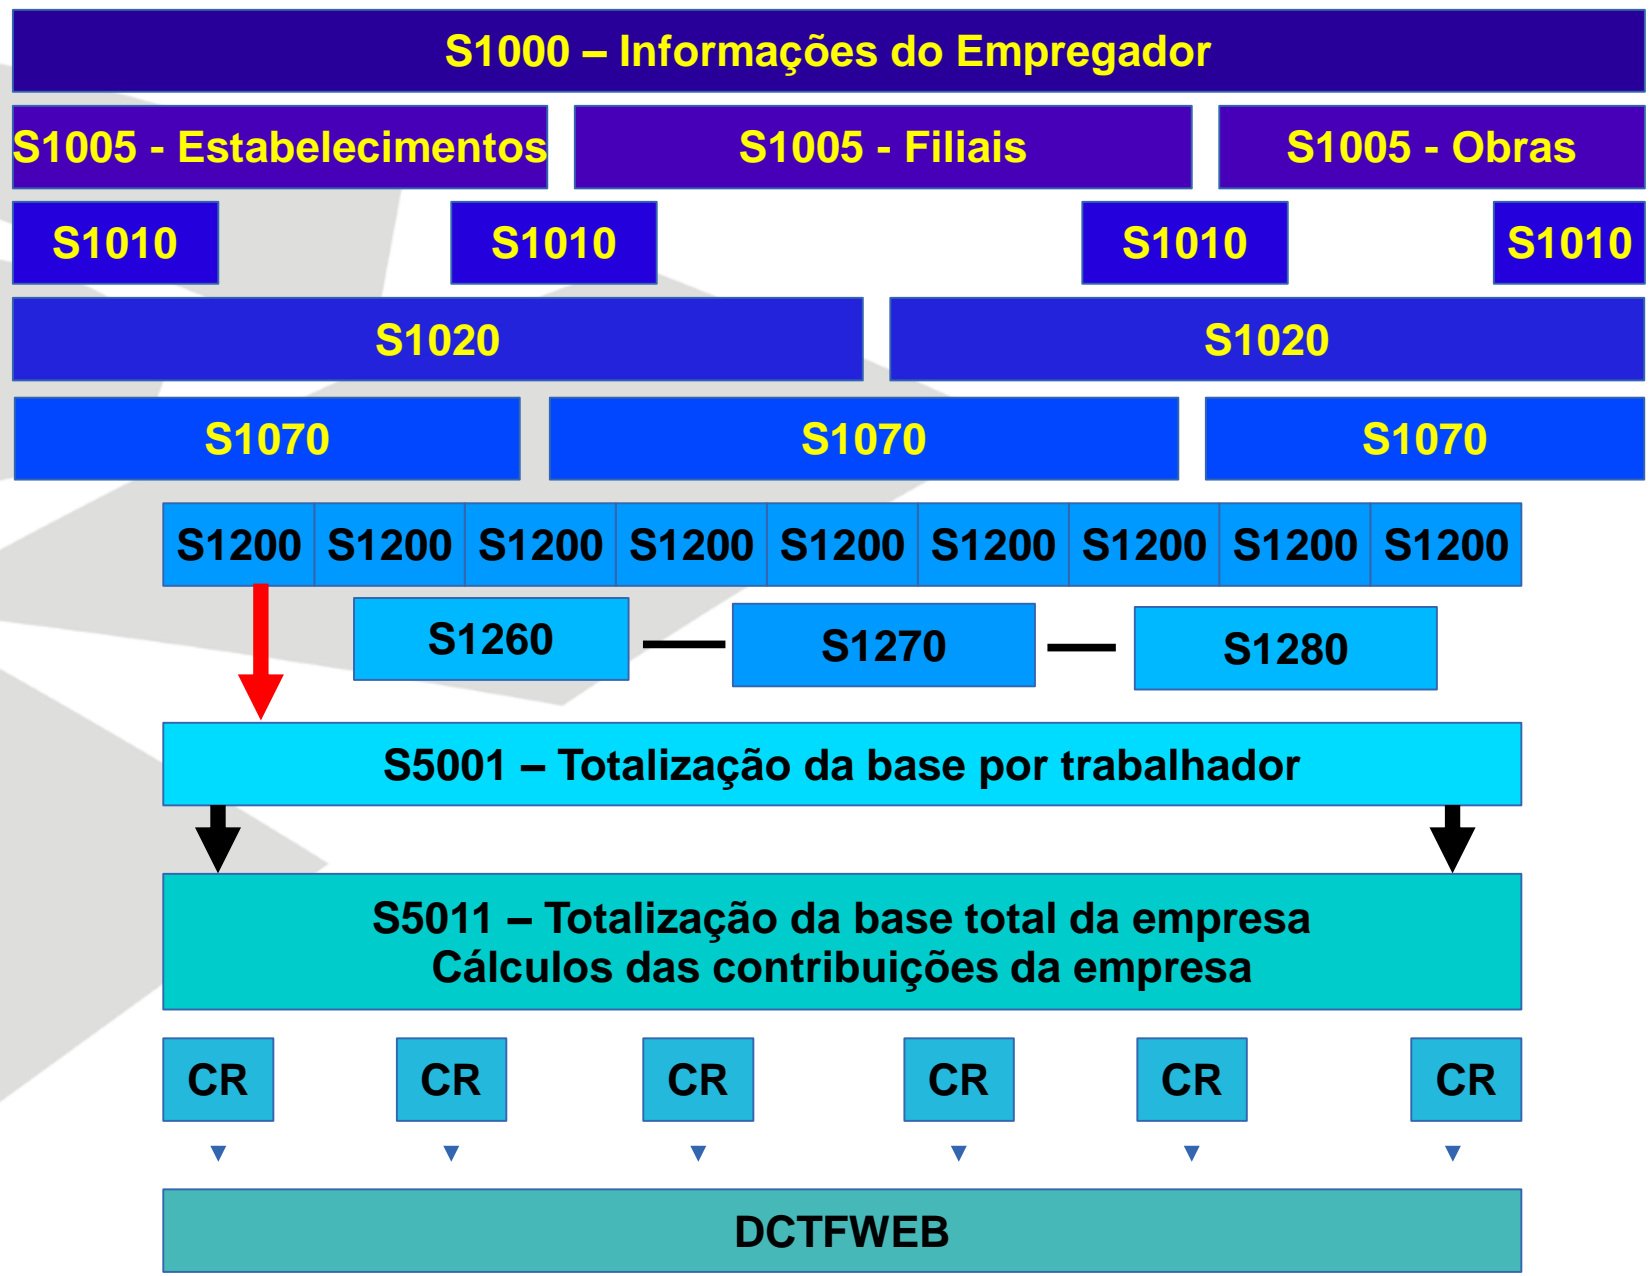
S1000 – Informações do Empregador

S1005 - Estabelecimentos

S1005 - Filiais

S1005 - Obras

S1010

S1010

S1010

S1010

S1020

S1020

S1070

S1070

S1070

S1200 S1200 S1200 S1200 S1200 S1200 S1200 S1200 S1200

S1260

S1270

S1280

S5001 – Totalização da base por trabalhador

S5011 – Totalização da base total da empresa
Cálculos das contribuições da empresa

CR

CR

CR

CR

CR

CR

DCTFWEB